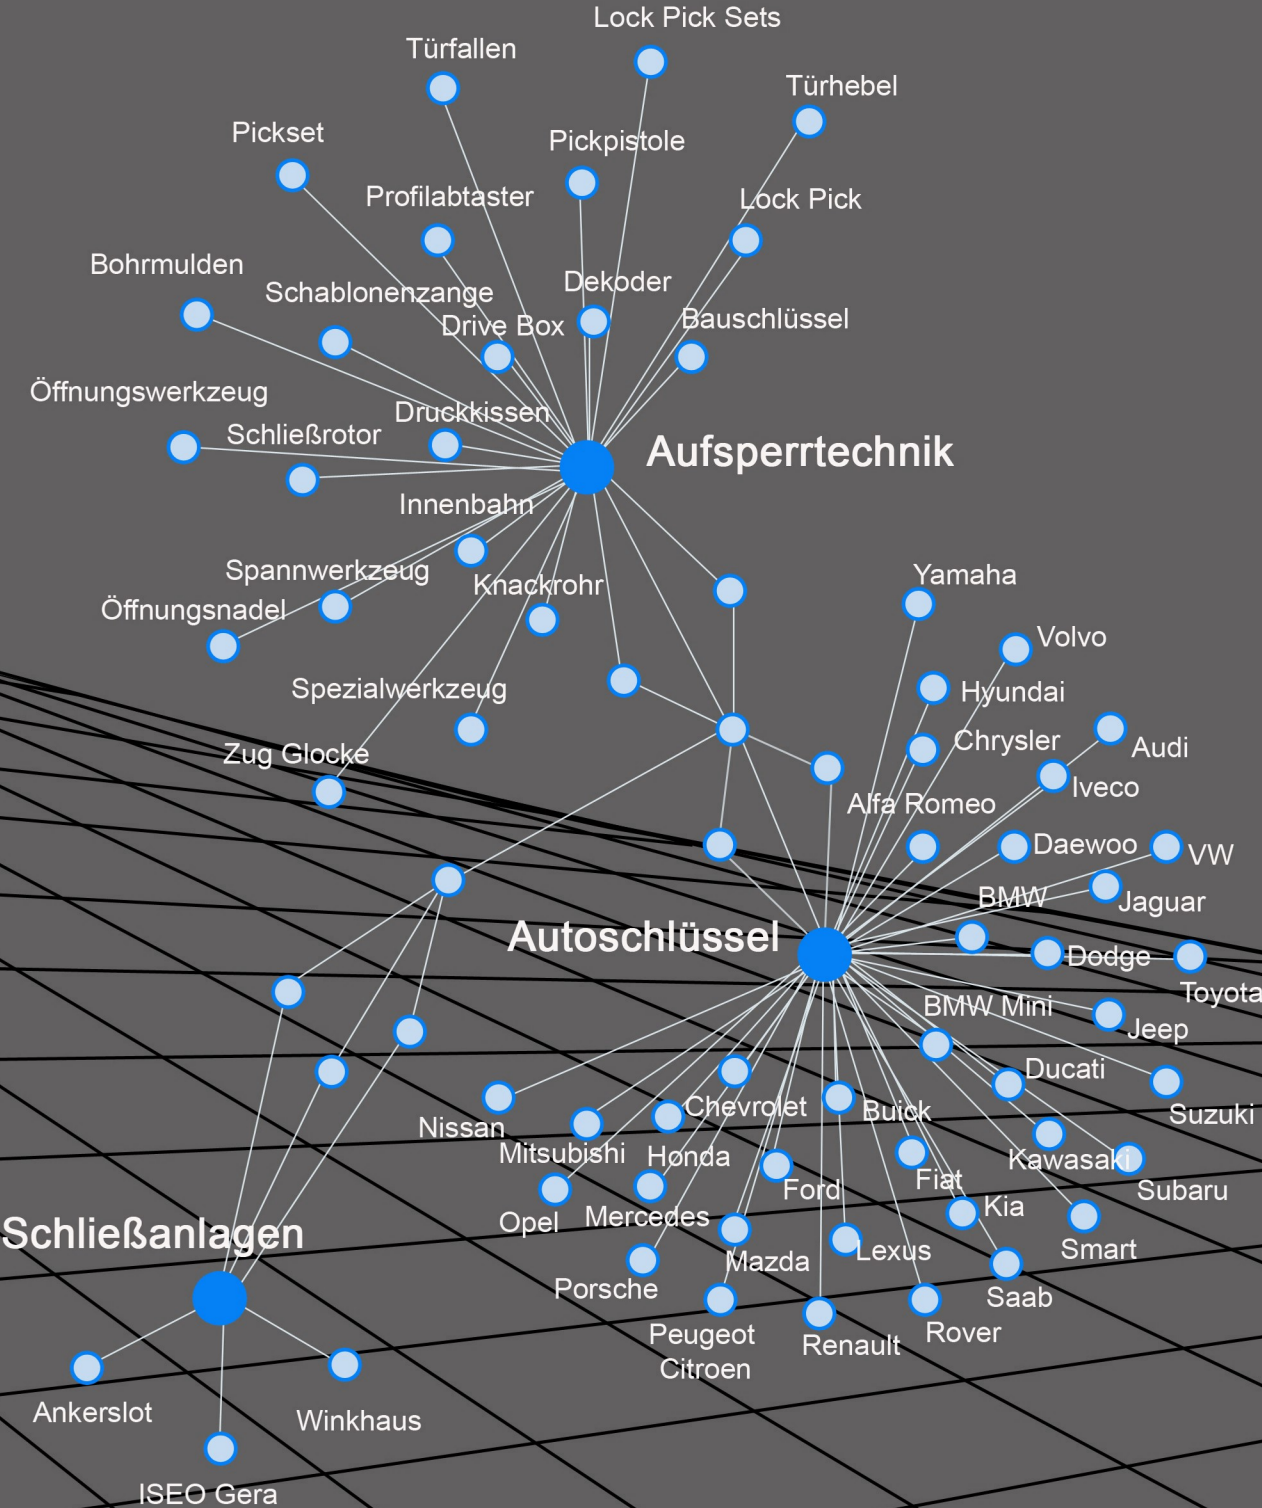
Lock Pick Sets
Türfallen
Türhebel
Pickset
Pickpistole
Profilabtaster
Lock Pick
Bohrmulden
Schablonenzange
Dekoder
Drive Box
Bauschlüssel
Öffnungswerkzeug
Druckkissen
Schließrotor
Aufsperrtechnik
Innenbahn
Spannwerkzeug
Knackrohr
Öffnungsnadel
Yamaha
Volvo
Spezialwerkzeug
Hyundai
Zug Glocke
Chrysler
Audi
Iveco
Alfa Romeo
Daewoo
VW
BMW
Jaguar
Autoschlüssel
Dodge
Toyota
BMW Mini
Jeep
Ducati
Suzuki
Nissan
Chevrolet
Buick
Mitsubishi
Honda
Kawasaki
Ford
Fiat
Subaru
Opel
Mercedes
Kia
Schließanlagen
Lexus
Smart
Mazda
Porsche
Saab
Peugeot
Rover
Renault
Citroen
Ankerslot
Winkhaus
ISEO Gera